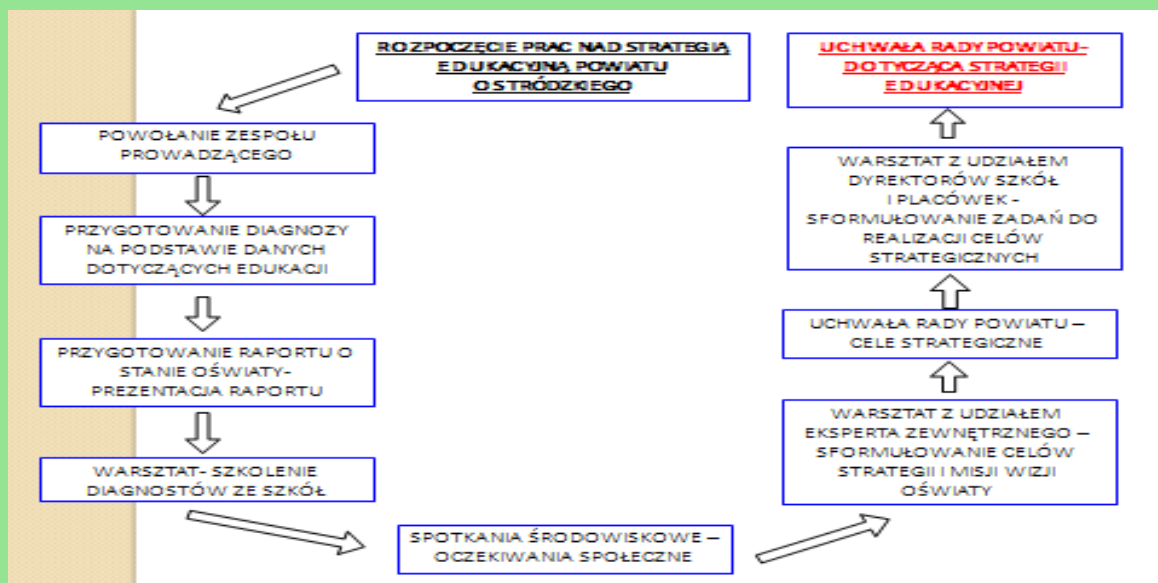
ROZPOCZĘCIE PRAC NAD STRATEGIĄ EDUKACYJNĄ POWIATU OSTRÓDZKIEGO

POWOŁANIE ZESPOŁU PROWADZĄCEGO

PRZYGOTOWANIE DIAGNOZY NA PODSTAWIE DANYCH DOTYCZĄCYCH EDUKACJI

PRZYGOTOWANIE RAPORTU O STANIE OŚWIATY- PREZENTACJA RAPORTU

WARSZTAT- SZKOLENIE DIAGNOSTÓW ZE SZKÓŁ

SPOTKANIA ŚRODOWISKOWE – OCZEKIWANIA SPOŁECZNE

WARSZTAT Z UDZIAŁEM EKSPERTA ZEWNĘTRZNEGO – SFORMUŁOWANIE CELÓW STRATEGII I MISJI WIZJI OŚWIATY

UCHWAŁA RADY POWIATU – CELE STRATEGICZNE

WARSZTAT Z UDZIAŁEM DYREKTORÓW SZKÓŁ I PLACÓWEK - SFORMUŁOWANIE ZADAŃ DO REALIZACJI CELÓW STRATEGICZNYCH

UCHWAŁA RADY POWIATU- DOTYCZĄCA STRATEGII EDUKACYJNEJ